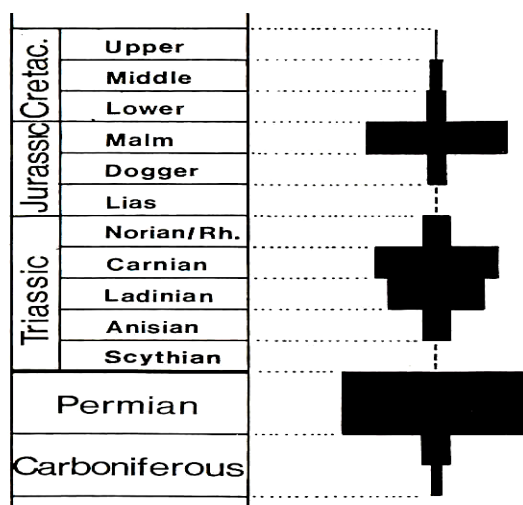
| Cretac. | Upper |
|---|---|
| Cretac. | Middle |
| Cretac. | Lower |
| Jurassic | Malm |
| Jurassic | Dogger |
| Jurassic | Lias |
| Triassic | Norian/Rh. |
| Triassic | Carnian |
| Triassic | Ladinian |
| Triassic | Anisian |
| Triassic | Scythian |
| Permian | |
| Carboniferous | |